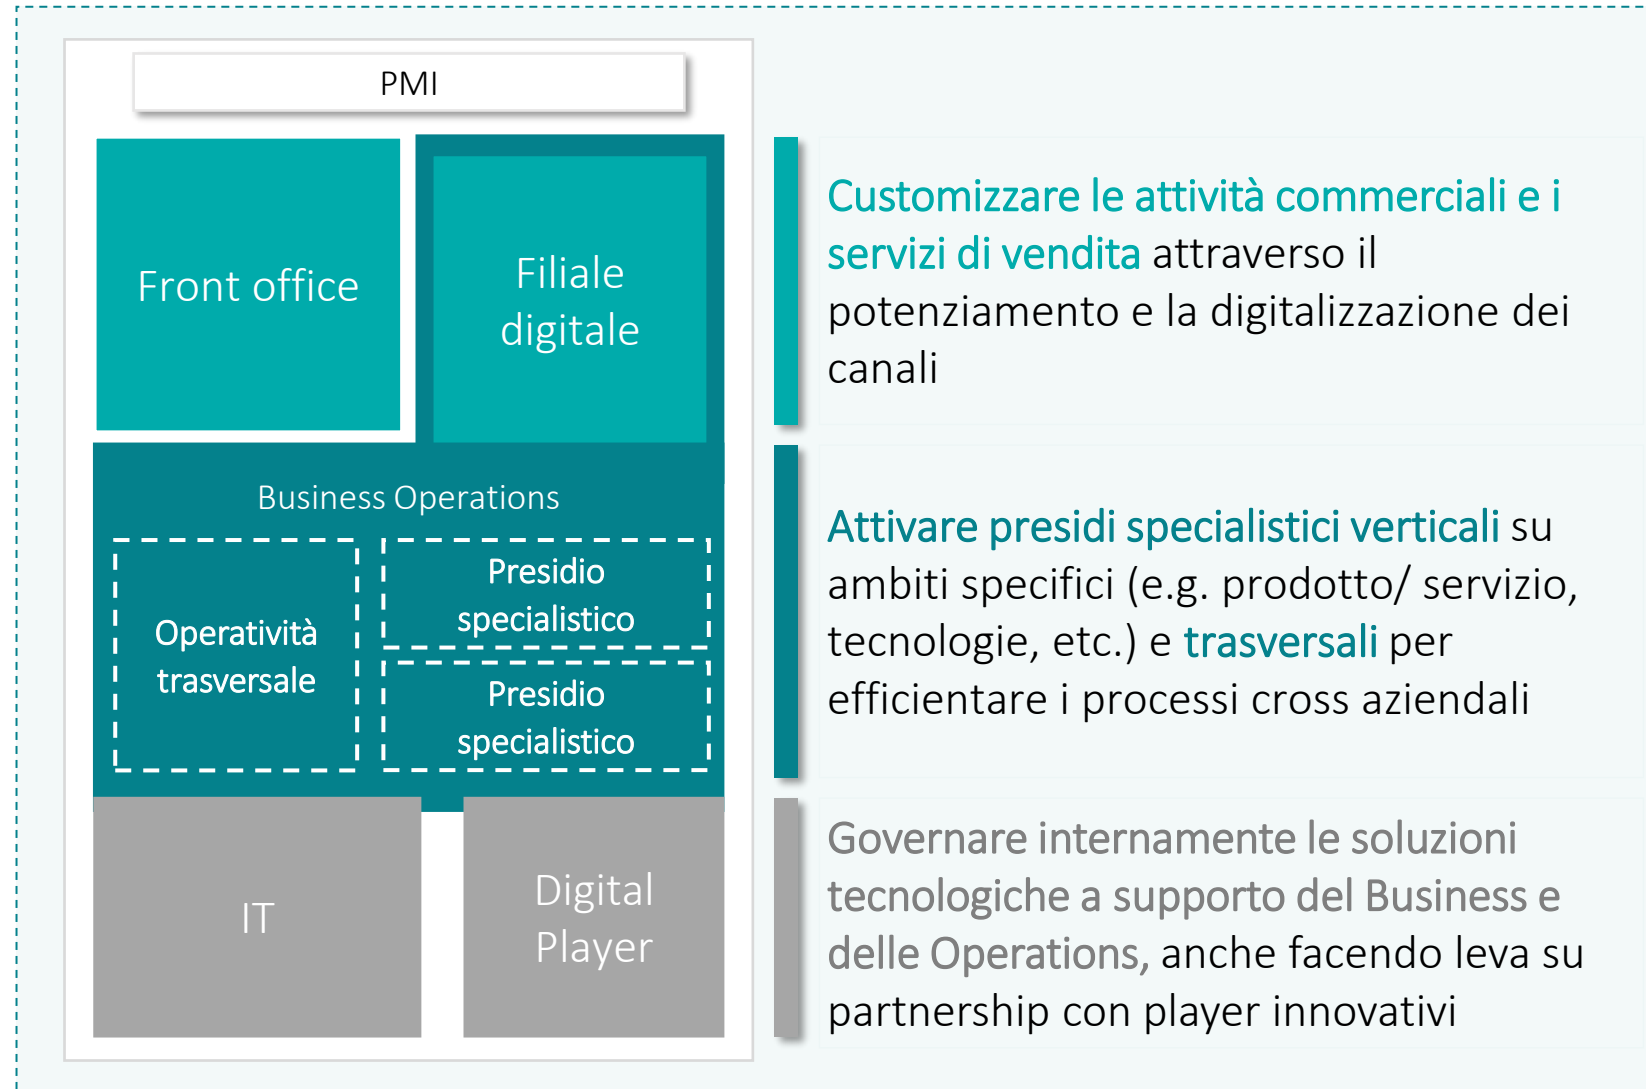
PMI

Front office

Filiale digitale

Business Operations

Operatività trasversale

Presidio specialistico

Presidio specialistico

IT

Digital Player

Customizzare le attività commerciali e i servizi di vendita attraverso il potenziamento e la digitalizzazione dei canali

Attivare presidi specialistici verticali su ambiti specifici (e.g. prodotto/ servizio, tecnologie, etc.) e trasversali per efficientare i processi cross aziendali

Governare internamente le soluzioni tecnologiche a supporto del Business e delle Operations, anche facendo leva su partnership con player innovativi